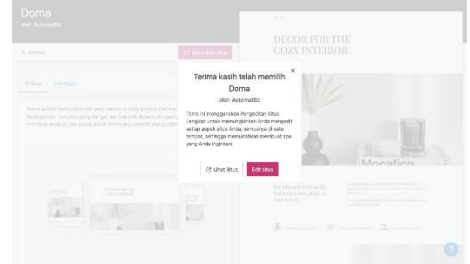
Doma
oleh Automattic

Terima kasih telah memilih Doma
oleh Automattic

Tema ini menggunakan Pengeditan Situs Lengkap untuk memungkinkan Anda mengedit setiap aspek situs Anda, termasuk di satu tempat, sehingga memudahkan membuat apa yang Anda inginkan!

Lihat Situs
Edit situs

DECOR FOR THE COZY INTERIOR

Mocafico

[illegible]